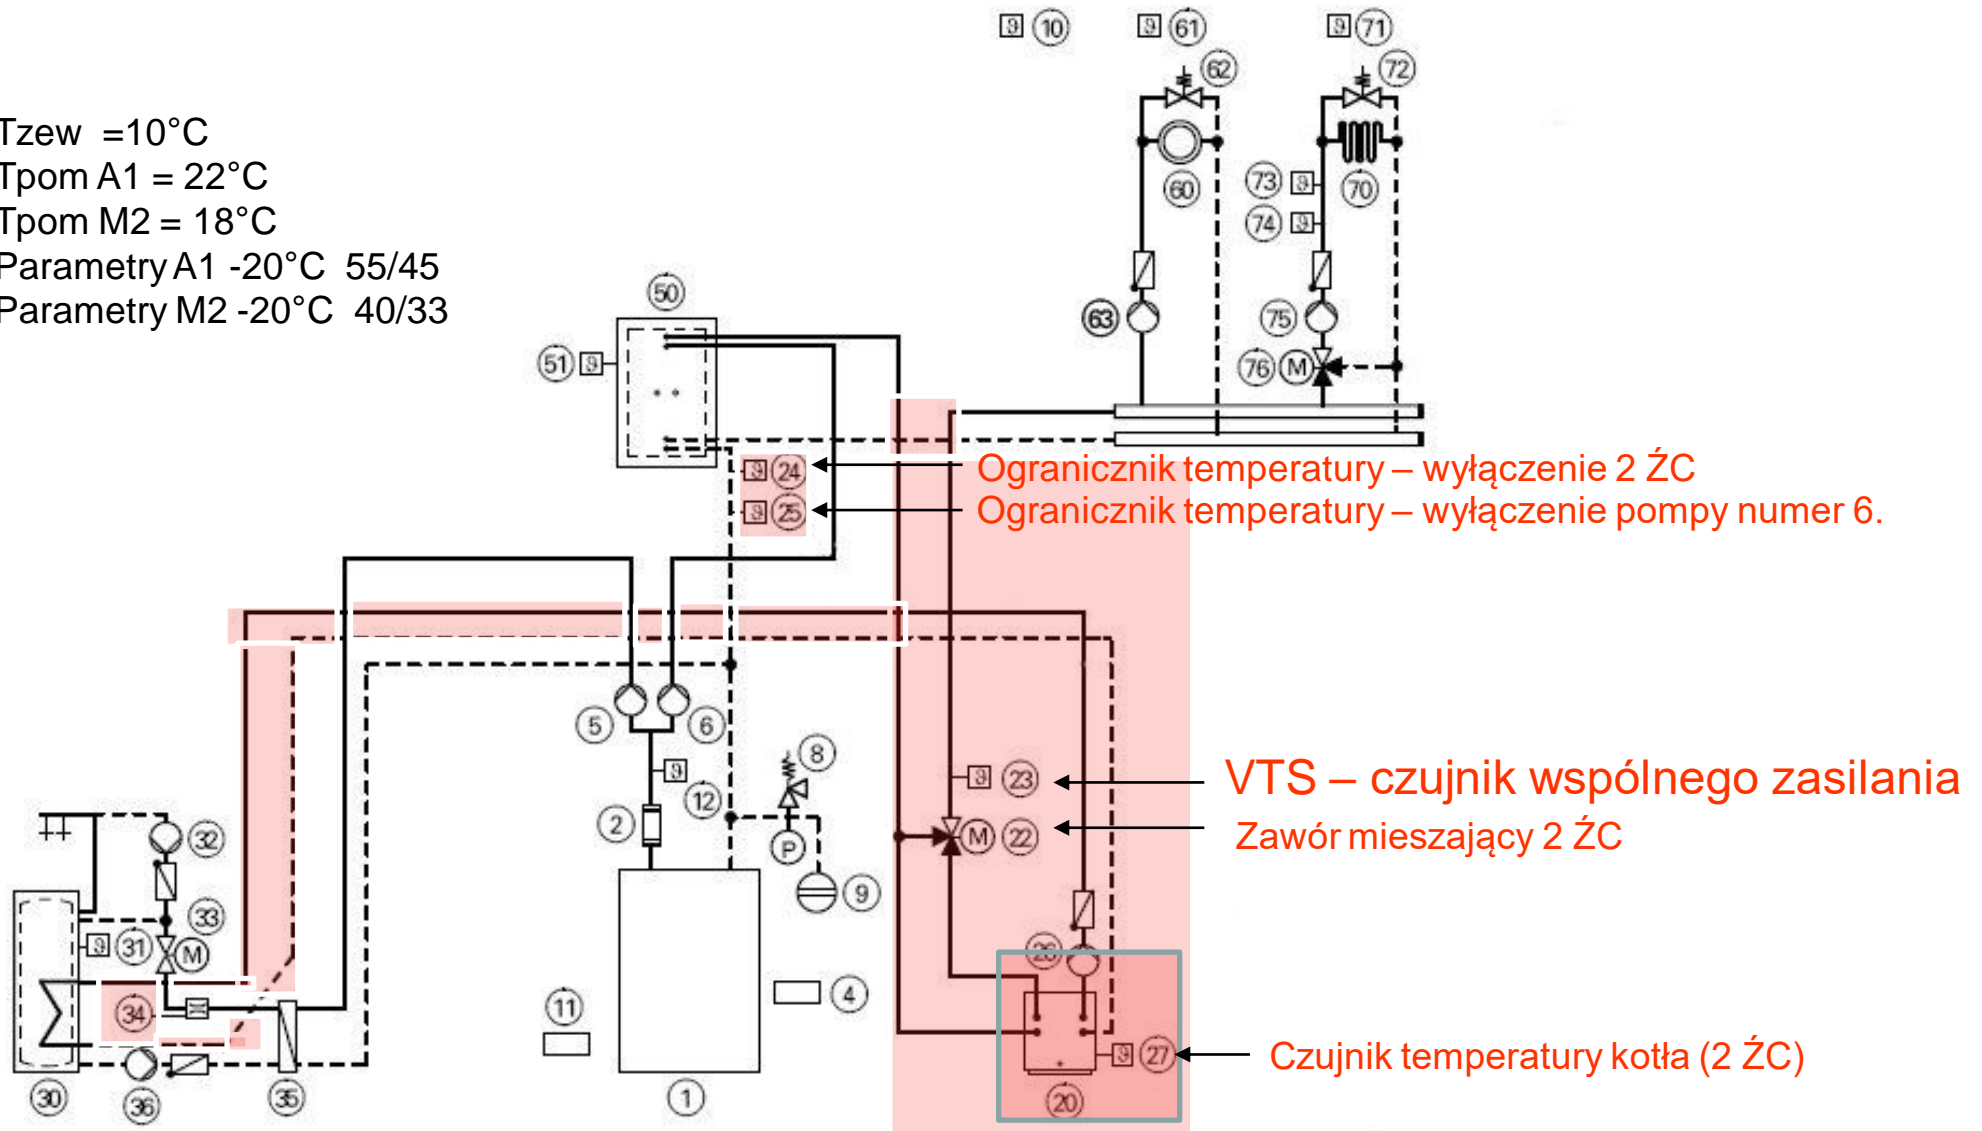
Tzew =10°C
Tpom A1 = 22°C
Tpom M2 = 18°C
Parametry A1 -20°C 55/45
Parametry M2 -20°C 40/33

10 61 71
62 72
60 73 70
74
63 75
76 M
50
51

24 Ogranicznik temperatury – wyłączenie 2 ŹC
25 Ogranicznik temperatury – wyłączenie pompy numer 6.

8
5 6
12
2
P
9
32
33
31 M
34
30 36 35
11 4
1

23 VTS – czujnik wspólnego zasilania
M 22 Zawór mieszający 2 ŹC
26
27 Czujnik temperatury kotła (2 ŹC)
20